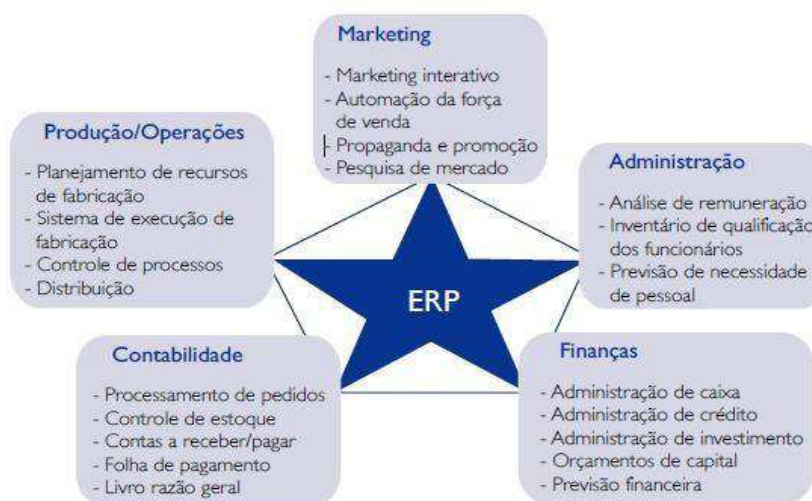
Marketing

- Marketing interativo
- Automação da força de venda
- Propaganda e promoção
- Pesquisa de mercado

Produção/Operações

- Planejamento de recursos de fabricação
- Sistema de execução de fabricação
- Controle de processos
- Distribuição

Administração

- Análise de remuneração
- Inventário de qualificaçã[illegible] dos funcionários
- Previsão de necessidade de pessoal

ERP

Contabilidade

- Processamento de pedidos
- Controle de estoque
- Contas a receber/pagar
- Folha de pagamento
- Livro razão geral

Finanças

- Administração de caixa
- Administração de crédito
- Administração de investimento
- Orçamentos de capital
- Previsão financeira